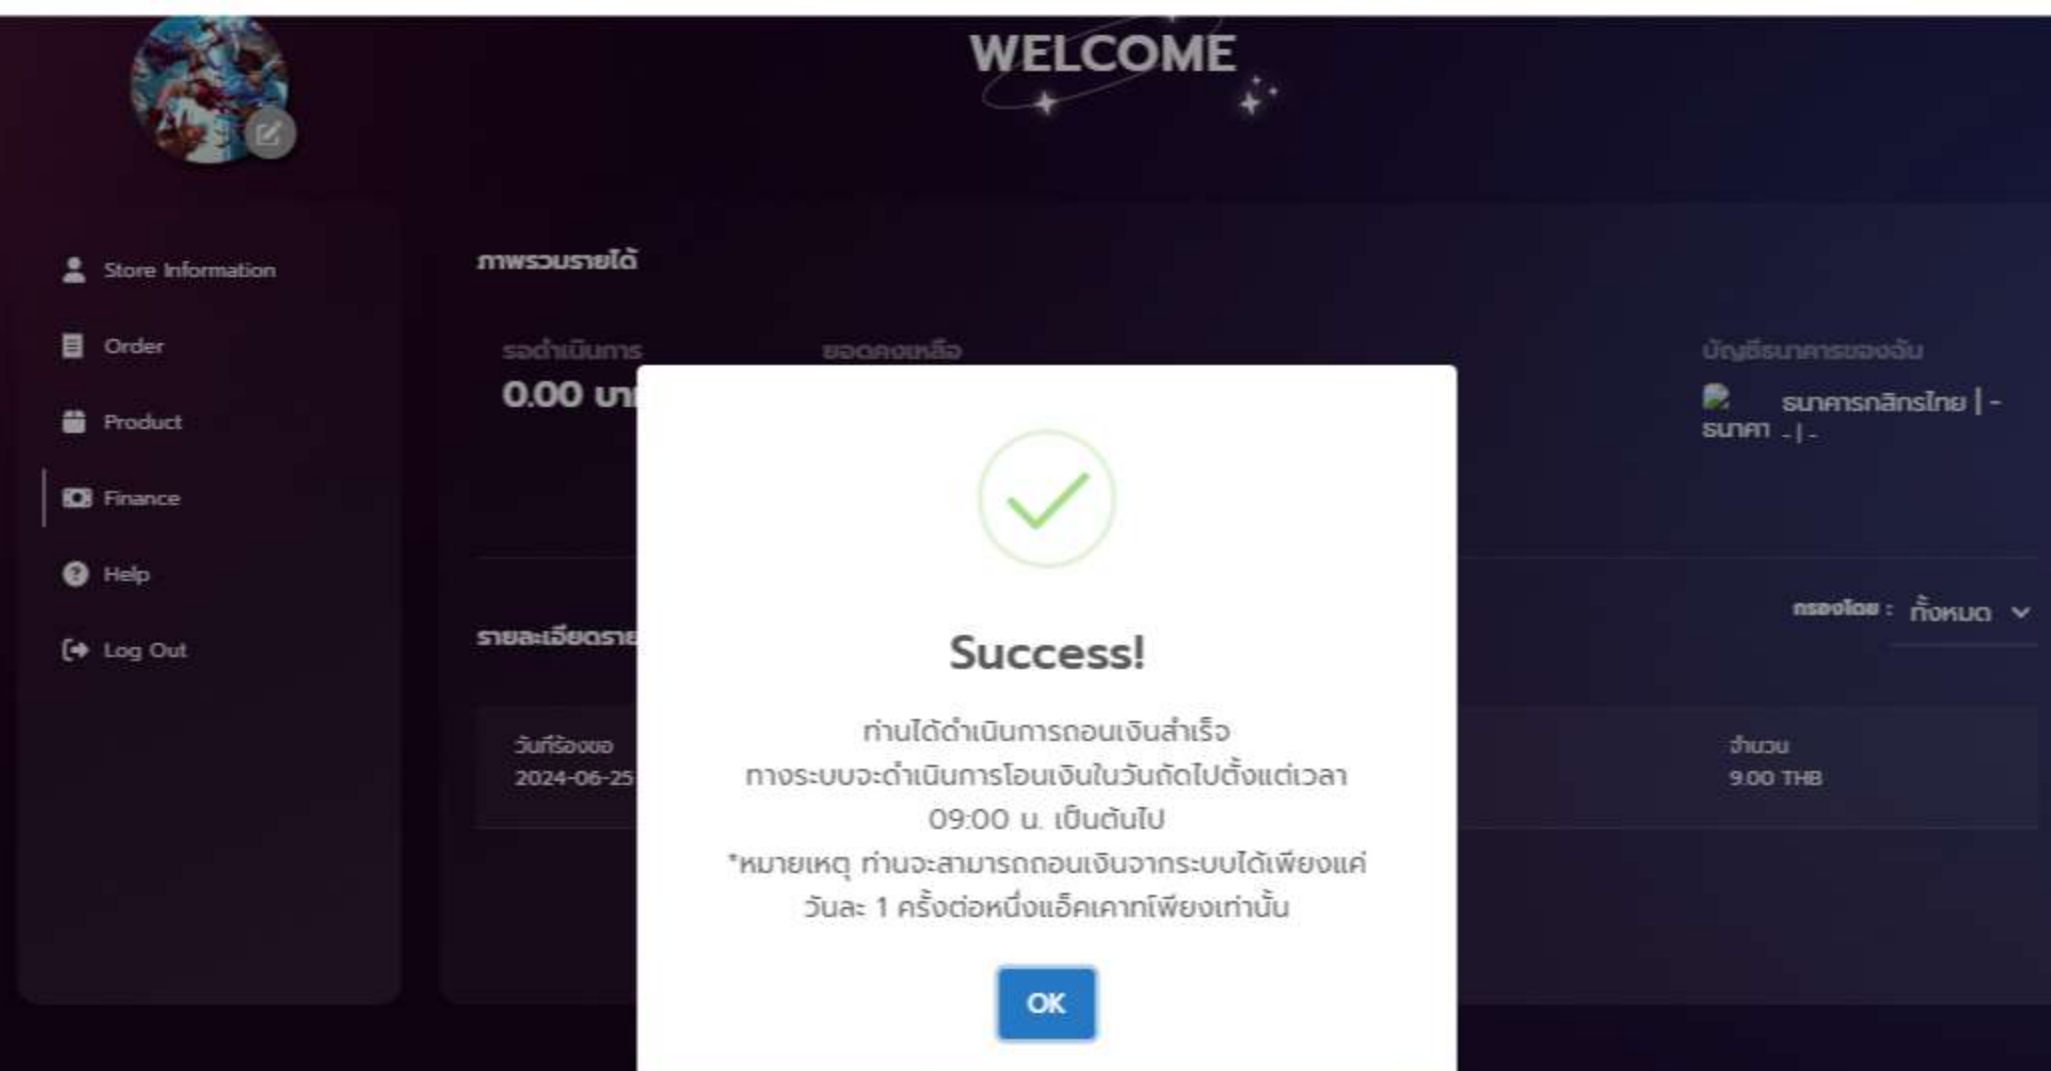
WELCOME

Store Information
Order
Product
Finance
Help
Log Out

ภาพรวมรายได้

รอดำเนินการ
0.00 บา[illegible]

ยอดคงเหลือ

บัญชีธนาคารของฉัน
ธนาคา ธนาคารกสิกรไทย | - - | -

รายละเอียดราย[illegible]

กรองโดย : ทั้งหมด

วันที่ร้องขอ
2024-06-25

จำนวน
9.00 THB

Success!

ท่านได้ดำเนินการถอนเงินสำเร็จ
ทางระบบจะดำเนินการโอนเงินในวันถัดไปตั้งแต่เวลา 09:00 น. เป็นต้นไป
*หมายเหตุ ท่านจะสามารถถอนเงินจากระบบได้เพียงแค่วันละ 1 ครั้งต่อหนึ่งแอ็คเคาท์เพียงเท่านั้น

OK